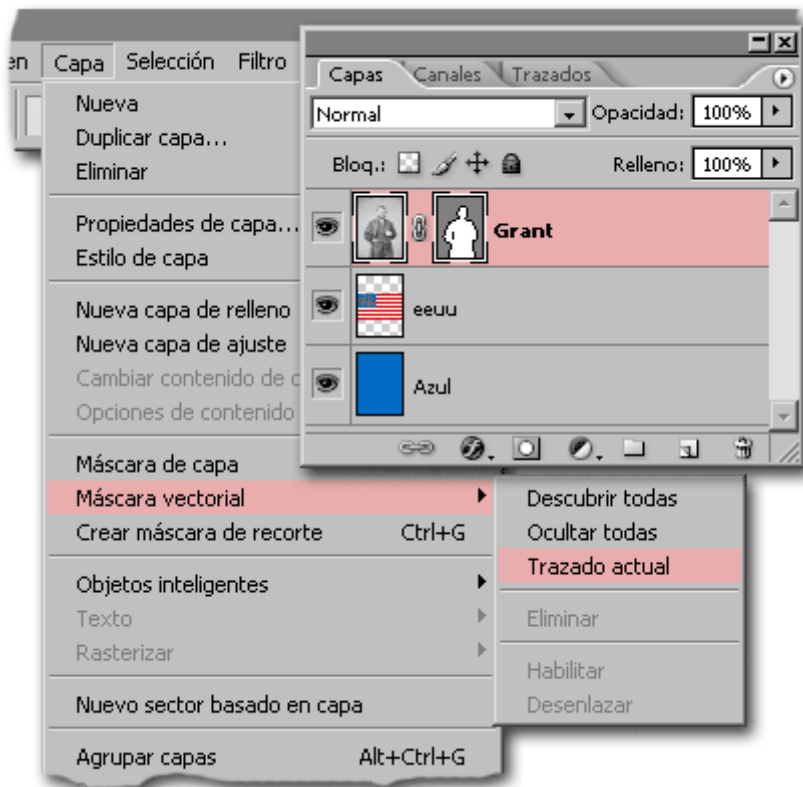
en Capa Selección Filtro

Nueva
Duplicar capa...
Eliminar

Propiedades de capa...
Estilo de capa

Nueva capa de relleno
Nueva capa de ajuste
Cambiar contenido de c
Opciones de contenido

Máscara de capa
Máscara vectorial
Crear máscara de recorte Ctrl+G

Objetos inteligentes
Texto
Rasterizar

Nuevo sector basado en capa

Agrupar capas Alt+Ctrl+G

Descubrir todas
Ocultar todas
Trazado actual

Eliminar

Habilitar
Desenlazar

Capas Canales Trazados

Normal Opacidad: 100%

Bloq.: Relleno: 100%

Grant

eeuu

Azul